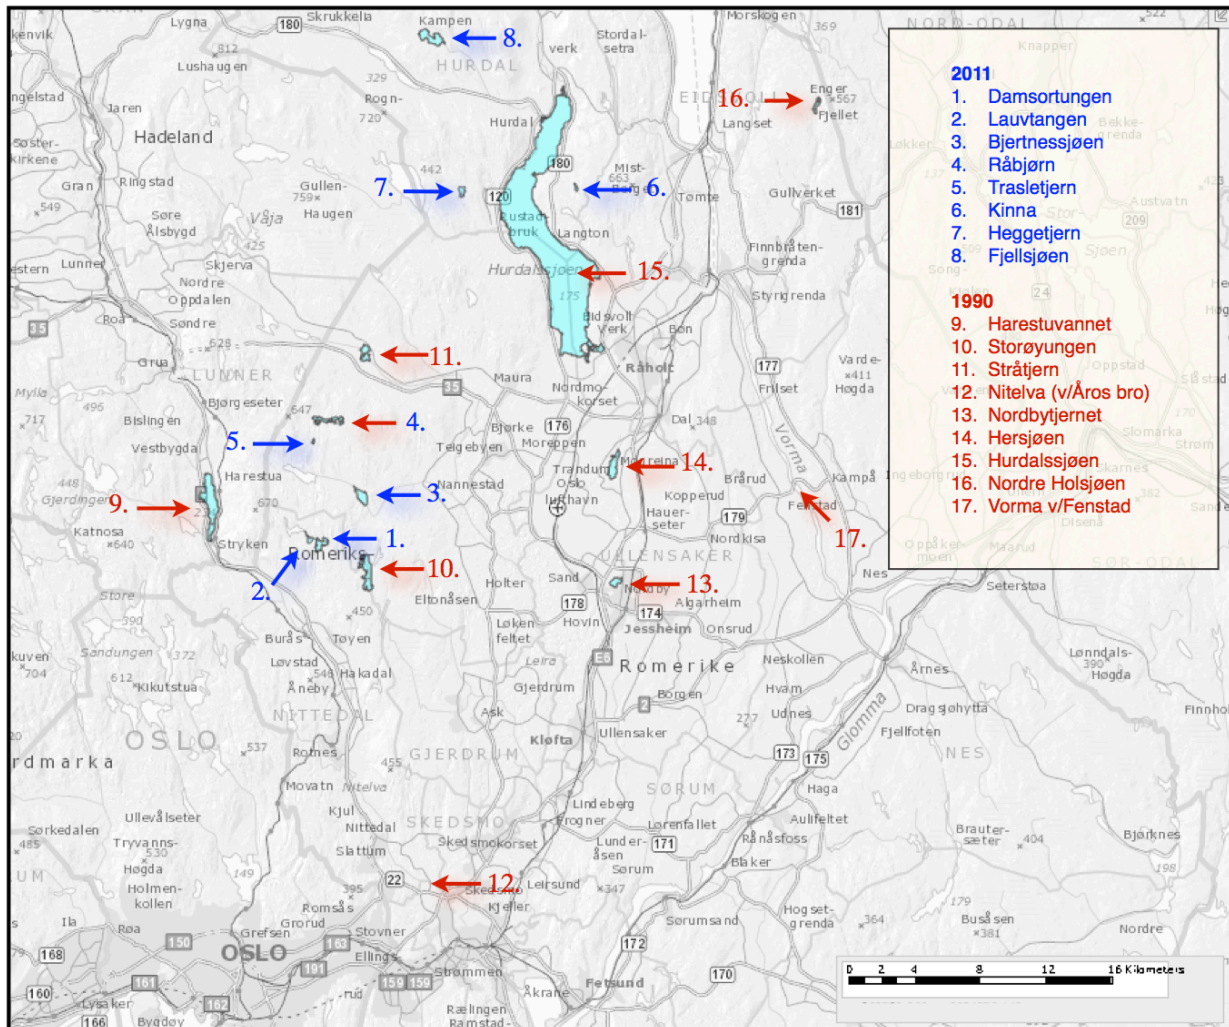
2011
1. Damsortungen
2. Lauvtangen
3. Bjertnessjøen
4. Råbjørn
5. Trasletjern
6. Kinna
7. Heggetjern
8. Fjellsjøen

1990
9. Harestuvannet
10. Storøyungen
11. Stråtjern
12. Nitelva (v/Åros bro)
13. Nordbytjernet
14. Hersjøen
15. Hurdalssjøen
16. Nordre Holsjøen
17. Vorma v/Fenstad

1. 2. 3. 4. 5. 6. 7. 8. 9. 10. 11. 12. 13. 14. 15. 16. 17.

Lygna 180 Skrukkelia Kampen Morskogen 369 NORD-ODAL 522 Knapper
kenvik 812 Lushaugen HURDAL verk Stordalsetra
ngelstad Jaren 329 Rogn- 720 Hurdal 180 EIDSVOLL Enger 567 Fjellet Langset
Hadeland Søster-kirkene Mist-Berg 663 Tømte Gullverket 181 Bekke-grenda Løkker
Gran Ringstad 442 Gullen- 759 120 Rustad-bruk Langton Austvatn 209 Stor-
549 Søre Ålsbygd Vāja Haugen 425 Finnbråten-grenda Sjøen Song-
estern Lunner Skjerva Nordre Oppdalen Hurdalssjøen 175 Styrigrenda 24
35 Roa Søndre Eidsvoll Verk Bøn
628 Grua LUNNER Råholt 177 Varde- 411 Høgda Oppstad
Mylla 717 Bjørgeseter 647 495 Maura 35 Nordmo-korset Frilset Slåstad
Bislingen Bjørke 176 Moreppen Dal 348 Vorma 170 Slomarka
Vestbygda Teigebyen Trandum Mogreina Strøm
448 Gjerdingen Harestua 670 Nannestad Oslo lufthavn Bårud Kampå Ingeborgrud Skarnes
Katnosa 640 Stryken Romerike Koppperud 179 Hauer-seter Fenstad 182 Disenå Sander
Nordkisa ULLENSAKER Oppåker-moen Maarud
Store Holter Sand Eltonåsen 178 Nordby Algarheim Nes SØR-ODAL
390 450 174 Løken-feltet Hovin Jessheim Onsrud Seterstøa
kuven 704 Sandungen 372 Burås Tøyen E6 Romerike Neskollen Årnes Lønndals-390 Høgda
612 Kikutstua Løvstad 548 Hakadal Åneby Leira Gjerdrum Borgen Hvam Dragsjøhytta Finnholt
OSLO 537 NITTEDAL Ask 2 277 Udnes Glomma Fjellfoten
rdmarka Rotnes 455 GJERDRUM Kløfta Ullensaker 173 175 NES
Movatn Nitelva SØRUM Haga
Ullevålseter Kjul Nittedal SKEDSMO Lindeberg Frogner Lorenfallet Aulifeltet Brauter-sæter 404 Bjørknes
Sørkedalen 485 Tryvanns-530 Høgda Slattum Skedsmokorset Lunder-åsen 171 Rånåsfoss 198
UM 149 Holmen-kollen Blaker Sørum
395 22 Skedsmo Leirsund 347 179
Ila Romsås Kjeller Hogset-grenda 364 Bussåsen 381 Nordre
Røa Grefsen Grorud Stovner Sørumsand
168 150 OSLO 163 Ellingsrud 172
160 161 191 Strømmen 170
Lysaker 162 159 159 Rælingen Åkrene Fetsund
166 Bygdøy Ramstad

0 2 4 8 12 16 Kilometers